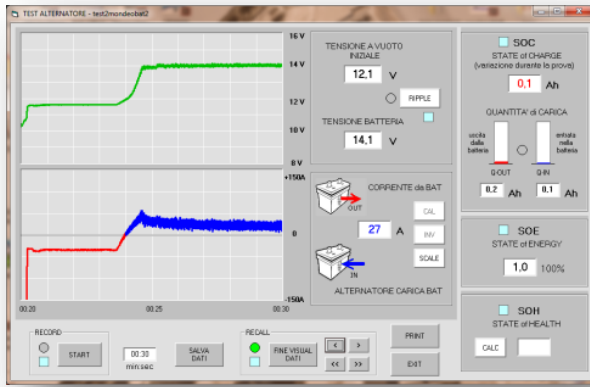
TEST ALTERNATORE - test2mondeobat2

16 V
14 V
12 V
10 V
8 V
+150A
0
-150A
00:20
00:25
00:30

TENSIONE A VUOTO INIZIALE
12,1 V
RIPPLE
TENSIONE BATTERIA
14,1 V

CORRENTE da BAT
OUT
27 A
CAL
INV
SCALE
IN
ALTERNATORE CARICA BAT

SOC
STATE of CHARGE
(variazione durante la prova)
0,1 Ah
QUANTITA' di CARICA
uscita dalla batteria
entrata nella batteria
Q-OUT
Q-IN
0,2 Ah
0,1 Ah

SOE
STATE of ENERGY
1,0 100%

SOH
STATE of HEALTH
CALC

RECORD
START
00:30
min:sec
SALVA DATI

RECALL
FINE VISUAL DATI
<
>
<<
>>

PRINT
EXIT